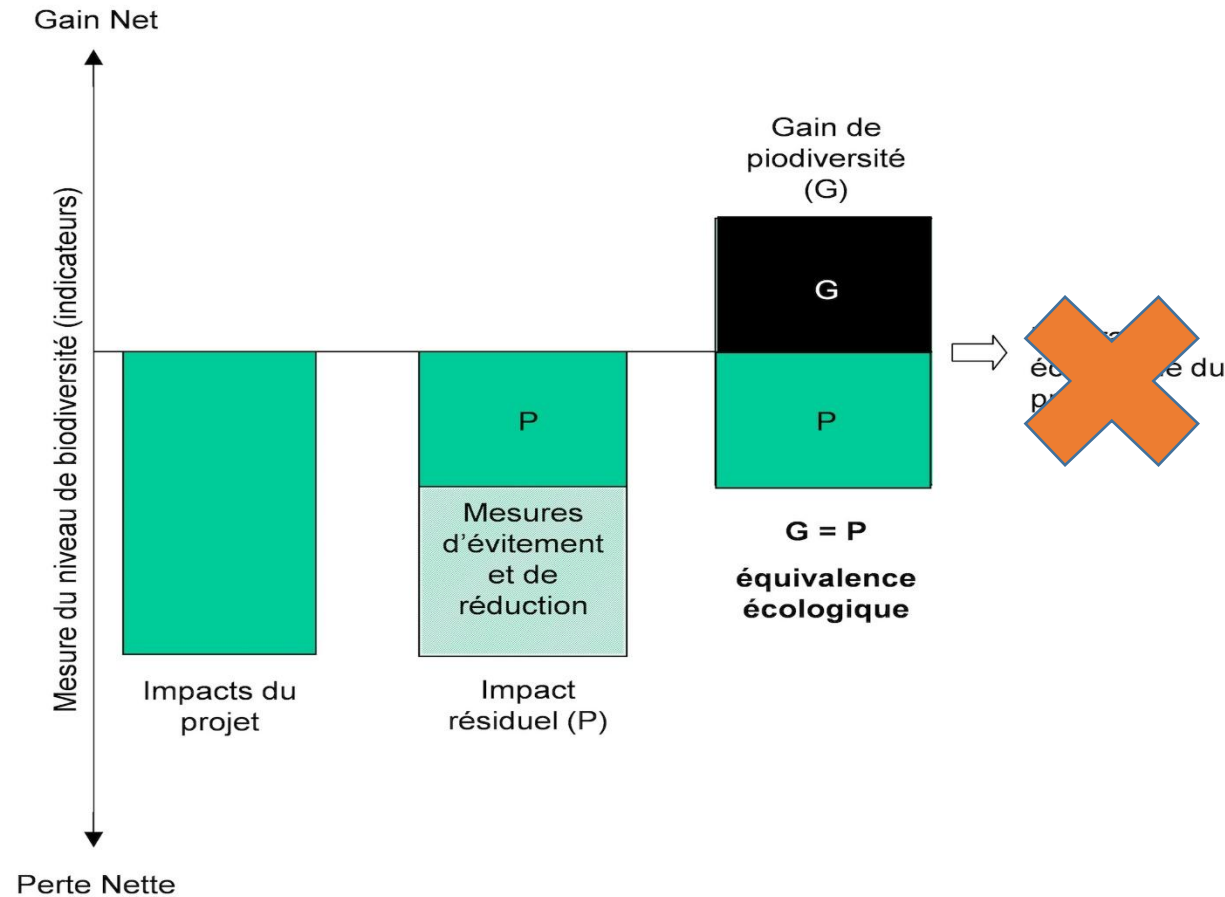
Gain Net

Mesure du niveau de biodiversité (indicateurs)

Gain de piodiversité (G)

G

P

P

Mesures d’évitement et de réduction

G = P

équivalence écologique

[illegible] é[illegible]e du p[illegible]

Impacts du projet

Impact résiduel (P)

Perte Nette